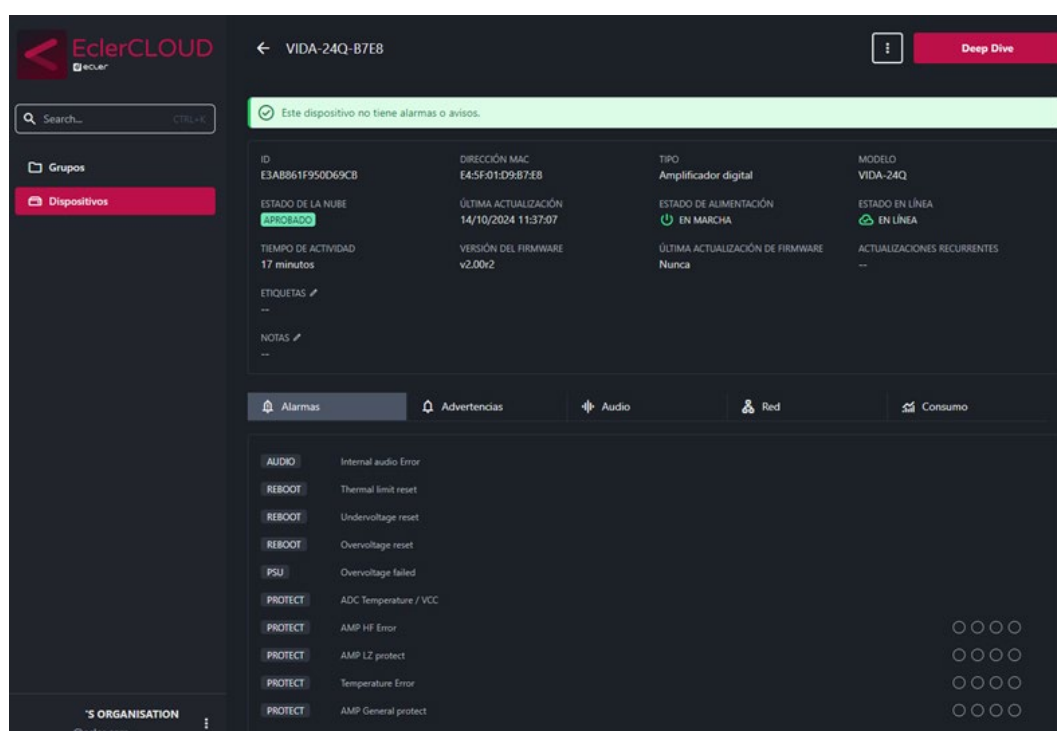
EclerCLOUD
ecler

Search... CTRL+K

Grupos
Dispositivos

'S ORGANISATION

← VIDA-24Q-B7E8

Deep Dive

Este dispositivo no tiene alarmas o avisos.

ID
E3AB861F950D69CB

DIRECCIÓN MAC
E4:5F:01:D9:B7:E8

TIPO
Amplificador digital

MODELO
VIDA-24Q

ESTADO DE LA NUBE
APROBADO

ÚLTIMA ACTUALIZACIÓN
14/10/2024 11:37:07

ESTADO DE ALIMENTACIÓN
EN MARCHA

ESTADO EN LÍNEA
EN LÍNEA

TIEMPO DE ACTIVIDAD
17 minutos

VERSIÓN DEL FIRMWARE
v2.00r2

ÚLTIMA ACTUALIZACIÓN DE FIRMWARE
Nunca

ACTUALIZACIONES RECURRENTES
--

ETIQUETAS
--

NOTAS
--

Alarmas
Advertencias
Audio
Red
Consumo

AUDIO Internal audio Error
REBOOT Thermal limit reset
REBOOT Undervoltage reset
REBOOT Overvoltage reset
PSU Overvoltage failed
PROTECT ADC Temperature / VCC
PROTECT AMP HF Error
PROTECT AMP LZ protect
PROTECT Temperature Error
PROTECT AMP General protect